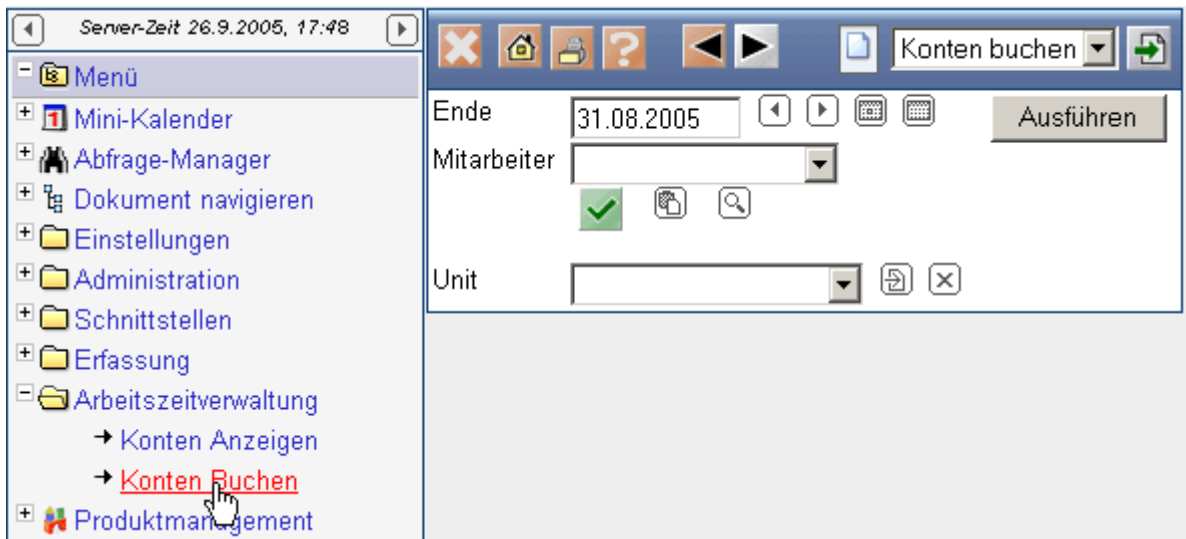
Server-Zeit 26.9.2005, 17:48

Menü
Mini-Kalender
Abfrage-Manager
Dokument navigieren
Einstellungen
Administration
Schnittstellen
Erfassung
Arbeitszeitverwaltung
→ Konten Anzeigen
→ Konten Buchen
Produktmanagement

Konten buchen

Ende 31.08.2005
Ausführen
Mitarbeiter

Unit